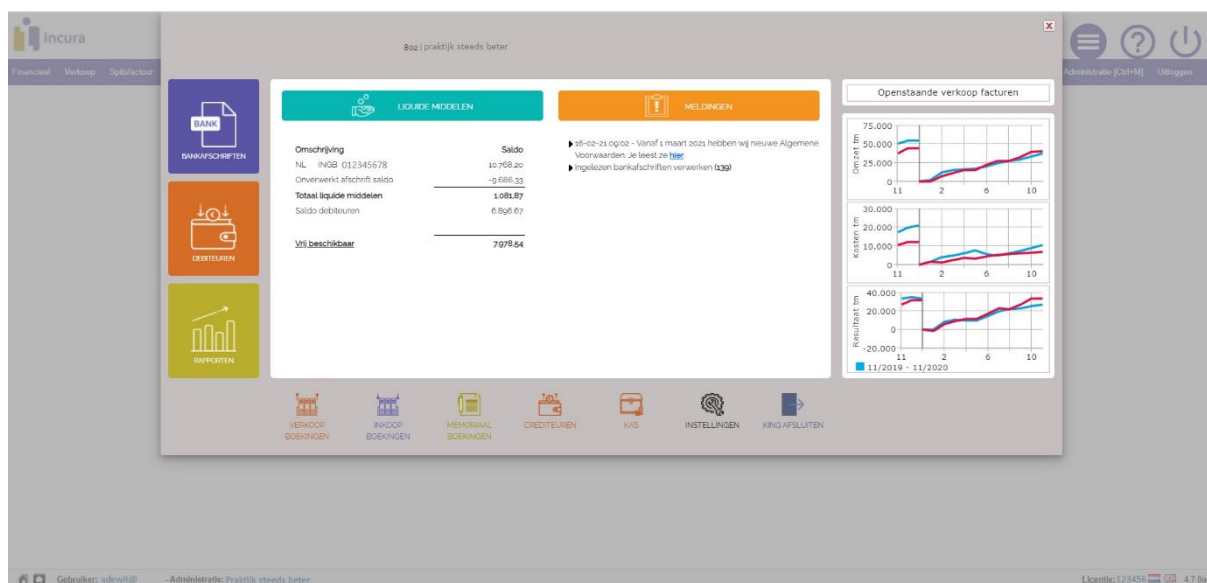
Incura

Financieel Verkoop Splitsfactuur

802 | praktijk steeds beter

Administratie [Ctrl+M] Uitloggen

BANK
BANKAFSCHRIFTEN

DEBITEUREN

RAPPORTEN

LIQUIDE MIDDELEN

| Omschrijving | Saldo |
|---|---|
| NL INGB 012345678 | 10.768,20 |
| Onverwerkt afschrift saldo | -9.686,33 |
| Totaal liquide middelen | 1.081,87 |
| Saldo debiteuren | 6.896,67 |
| Vrij beschikbaar | 7.978,54 |

MELDINGEN

16-02-21 09:02 - Vanaf 1 maart 2021 hebben wij nieuwe Algemene Voorwaarden. Je leest ze hier

Ingelezen bankafschriften verwerken (139)

Openstaande verkoop facturen

75.000
50.000
25.000
0
Omzet tm
11 2 6 10

30.000
20.000
10.000
0
Kosten tm
11 2 6 10

40.000
20.000
0
-20.000
Resultaat tm
11 2 6 10

11/2019 - 11/2020

VERKOOP BOEKINGEN
INKOOP BOEKINGEN
MEMORIAAL BOEKINGEN
CREDITEUREN
KAS
INSTELLINGEN
KING AFSLUITEN

Gebruiker: adewit@ - Administratie: Praktijk steeds beter

Licentie: 123456 4.7.0a